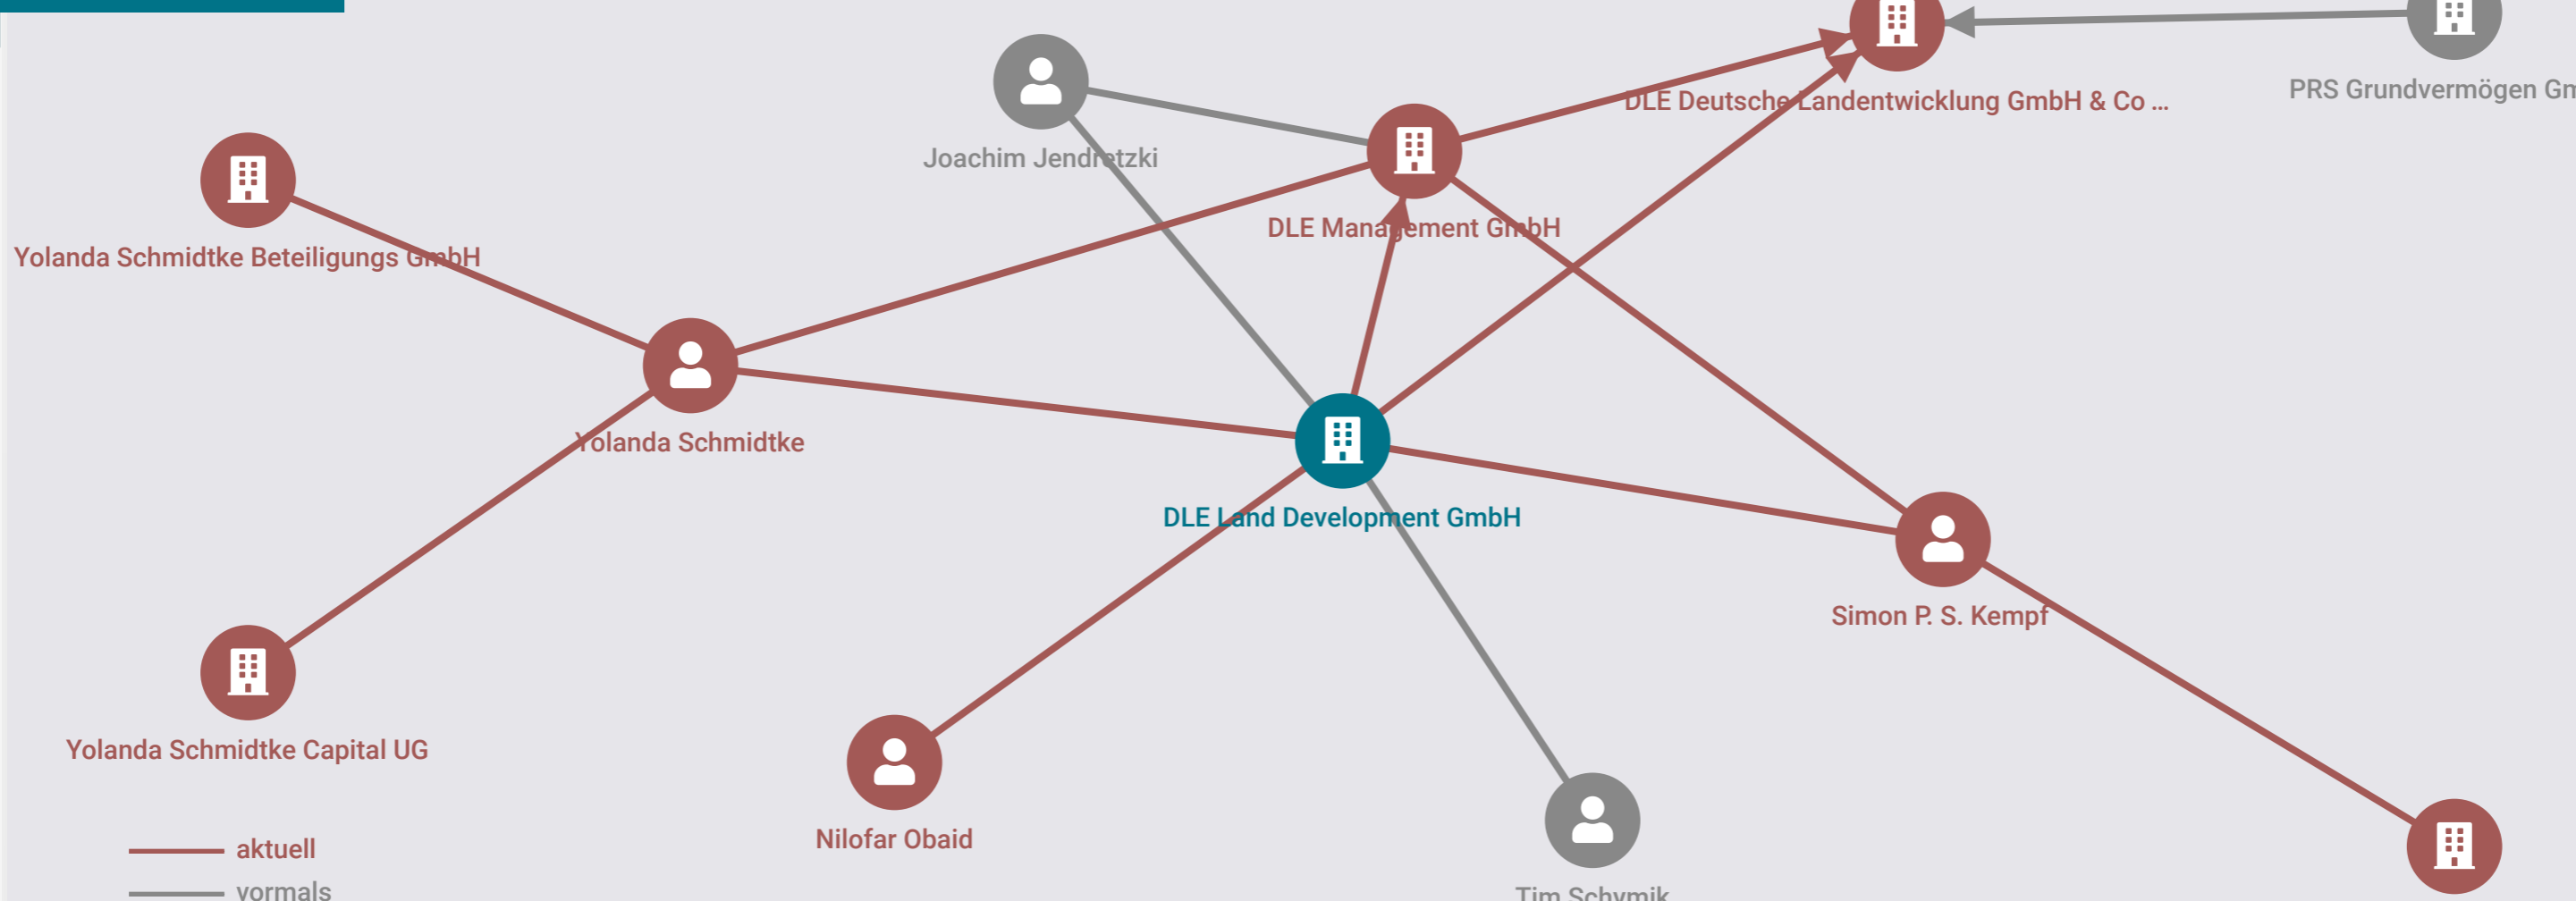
DLE Deutsche Landentwicklung GmbH & Co ...

PRS Grundvermögen Gm

Joachim Jendretzki

DLE Management GmbH

Yolanda Schmidtke Beteiligungs GmbH

Yolanda Schmidtke

DLE Land Development GmbH

Simon P. S. Kempf

Yolanda Schmidtke Capital UG

Nilofar Obaid

Tim Schymik

aktuell

vormals